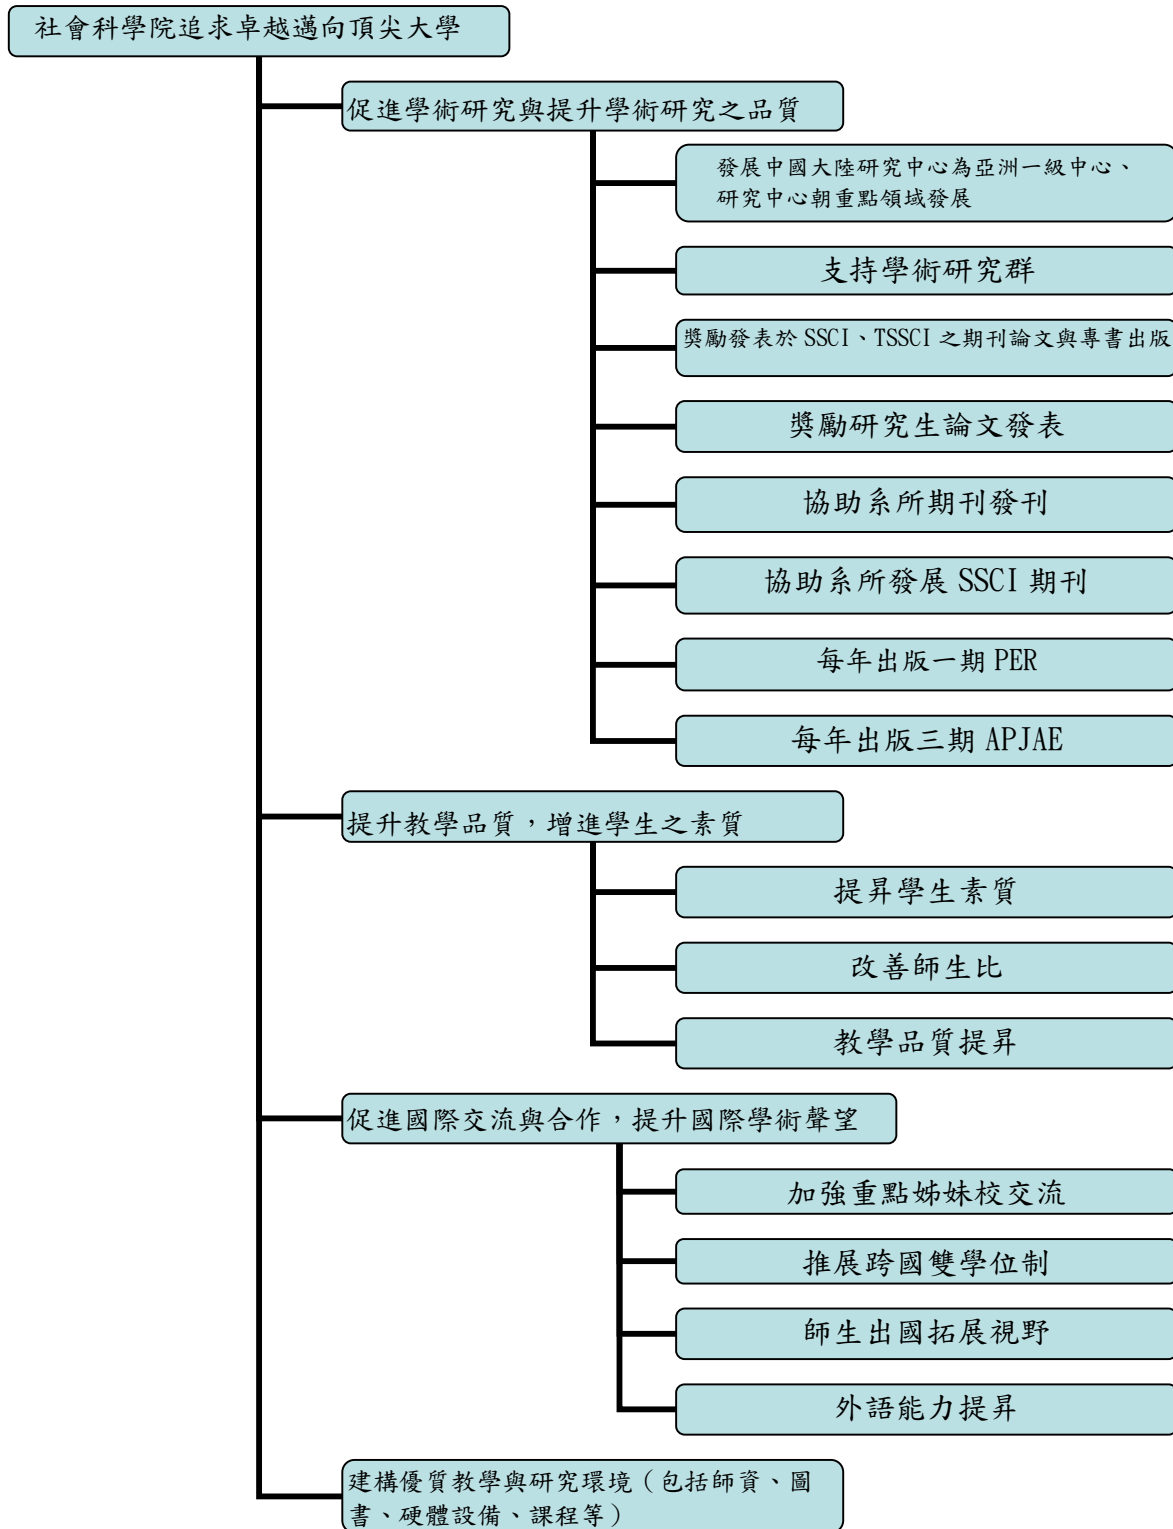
社會科學院追求卓越邁向頂尖大學

促進學術研究與提升學術研究之品質

發展中國大陸研究中心為亞洲一級中心、研究中心朝重點領域發展

支持學術研究群

獎勵發表於 SSCI、TSSCI 之期刊論文與專書出版

獎勵研究生論文發表

協助系所期刊發刊

協助系所發展 SSCI 期刊

每年出版一期 PER

每年出版三期 APJAE

提升教學品質，增進學生之素質

提昇學生素質

改善師生比

教學品質提昇

促進國際交流與合作，提升國際學術聲望

加強重點姊妹校交流

推展跨國雙學位制

師生出國拓展視野

外語能力提昇

建構優質教學與研究環境（包括師資、圖書、硬體設備、課程等）